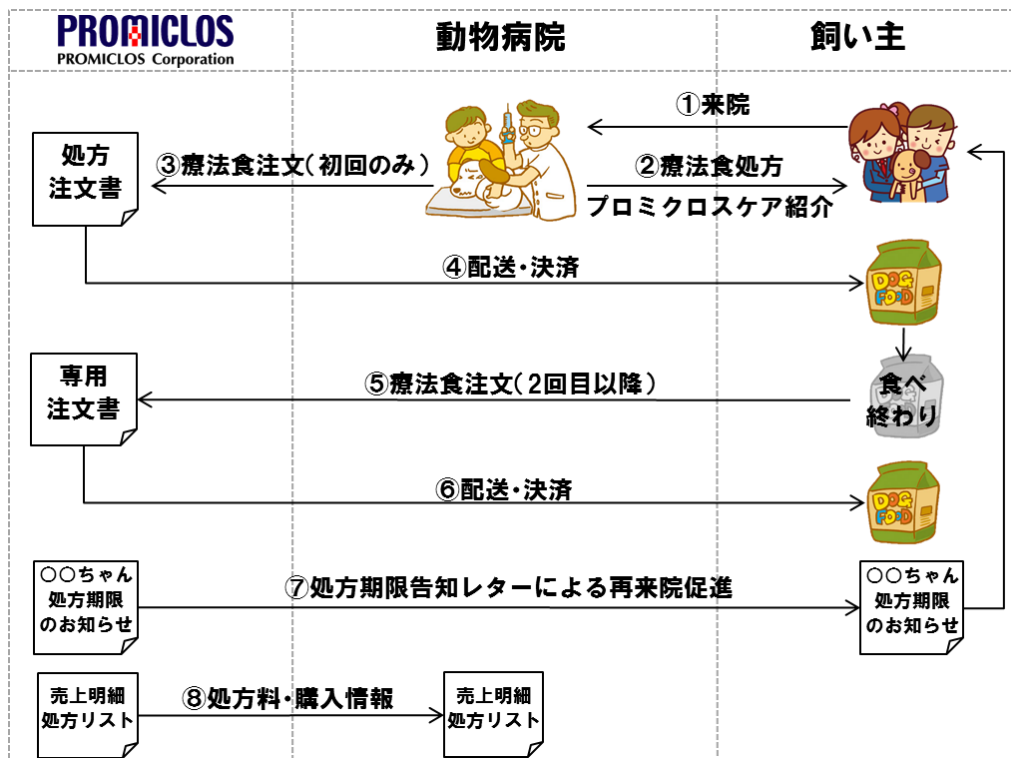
PROMICLOS
PROMICLOS Corporation

動物病院

飼い主

①来院

処方
注文書

③療法食注文（初回のみ）

②療法食処方
プロミクロスケア紹介

④配送・決済

DOG FOOD

専用
注文書

⑤療法食注文（2回目以降）

食べ
終わり

⑥配送・決済

DOG FOOD

○○ちゃん
処方期限
のお知らせ

⑦処方期限告知レターによる再来院促進

○○ちゃん
処方期限
のお知らせ

売上明細
処方リスト

⑧処方料・購入情報

売上明細
処方リスト